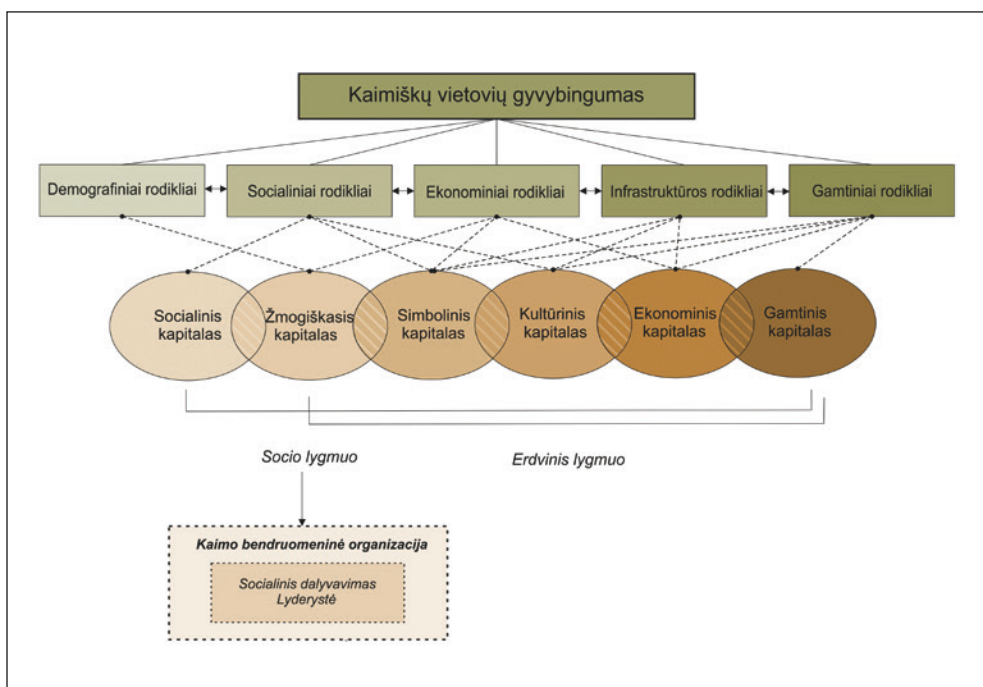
Kaimiškų vietovių gyvybingumas

Demografiniai rodikliai

Socialiniai rodikliai

Ekonominiai rodikliai

Infrastruktūros rodikliai

Gamtiniai rodikliai

Socialinis kapitalas

Žmogiškasis kapitalas

Simbolinis kapitalas

Kultūrinis kapitalas

Ekonominis kapitalas

Gamtinis kapitalas

Socio lygmuo

Erdvinis lygmuo

Kaimo bendruomeninė organizacija

Socialinis dalyvavimas
Lyderystė